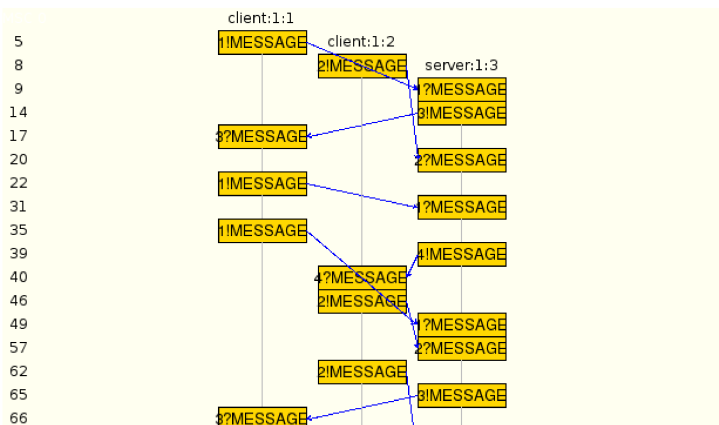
client:1:1

client:1:2

server:1:3

5
8
9
14
17
20
22
31
35
39
40
46
49
57
62
65
66

1!MESSAGE
2!MESSAGE
1?MESSAGE
3!MESSAGE
3?MESSAGE
2?MESSAGE
1!MESSAGE
1?MESSAGE
1!MESSAGE
4!MESSAGE
4?MESSAGE
2!MESSAGE
1?MESSAGE
2?MESSAGE
2!MESSAGE
3!MESSAGE
3?MESSAGE